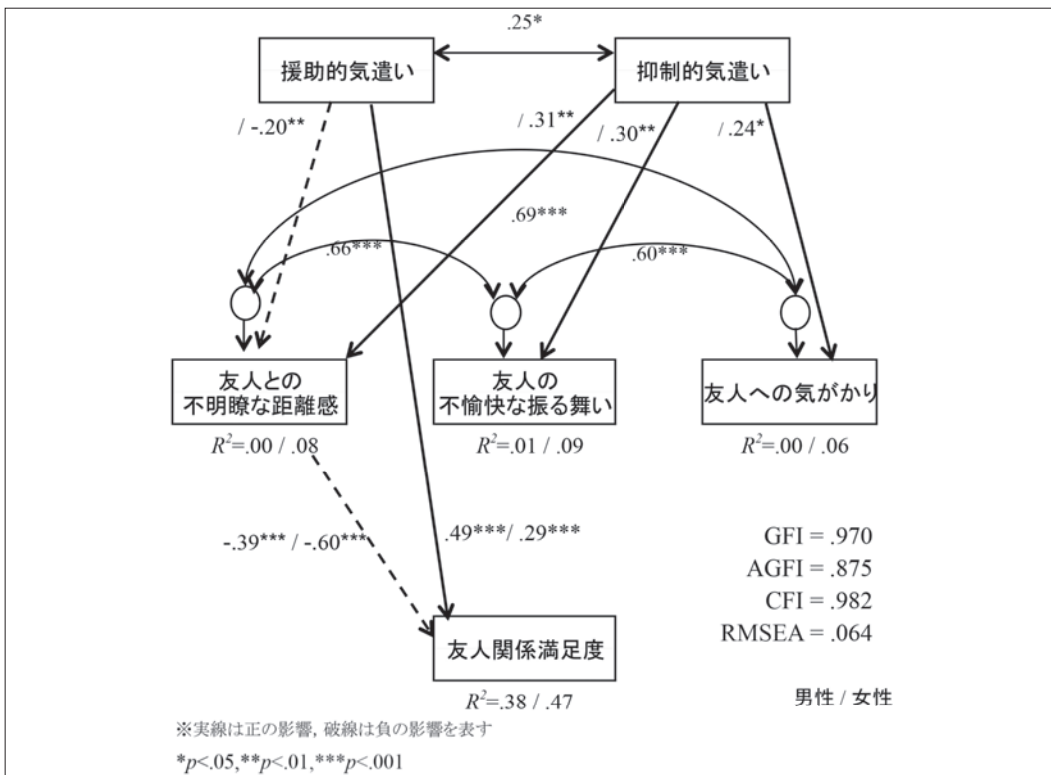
.25*

援助的気遣い

抑制的気遣い

/ -.20**

/ .31**

/ .30**

/ .24*

.69***

.66***

.60***

友人との
不明瞭な距離感

$R^2$=.00 / .08

友人の
不愉快な振る舞い

$R^2$=.01 / .09

友人への気がかり

$R^2$=.00 / .06

-.39*** / -.60***

.49***/ .29***

GFI = .970
AGFI = .875
CFI = .982
RMSEA = .064

友人関係満足度

$R^2$=.38 / .47

男性 / 女性

※実線は正の影響，破線は負の影響を表す

*$p$<.05,**$p$<.01,***$p$<.001